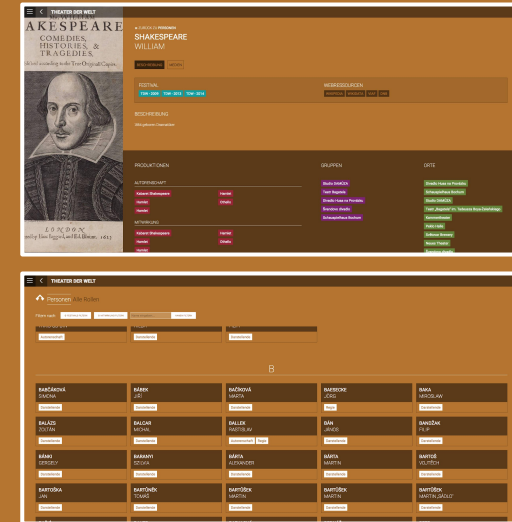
THEATER DER WELT

AKESPEARE
COMEDIES, HISTORIES, & TRAGEDIES.
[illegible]

LONDON
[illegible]

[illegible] PERSONEN
SHAKESPEARE
WILLIAM

FESTIVAL
TDW · 2008 TDW · 2010 TDW · 2014

WEBRESSOURCEN

BESCHREIBUNG
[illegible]

PRODUKTIONEN
AUTORENSCHAFT
Hamlet
Hamlet
Hamlet
Othello

MITWIRKUNG
Hamlet
Hamlet
Hamlet
Othello

GRUPPEN
Studio SAMOZA
Teatr Bagatela
Divadlo Husa na Provázku
Schauspielhaus Bochum

ORTE
Divadlo Husa na Provázku
Schauspielhaus Bochum
Studio SAMOZA
Teatr Bagatela
Public Halls

THEATER DER WELT

Personen Alle Rollen

B

BABČÁKOVÁ
SIMONA
Darstellende

BÁBEK
JIŘÍ
Darstellende

BAČÍKOVÁ
MARTA
Darstellende

BAECECKE
JÖRG
Regie

BAKA
MIROSLAW
Darstellende

BALÁZS
ZOLTÁN
Darstellende

BALCAR
MICHAL
Darstellende

BALLEK
RASTISLAV
Darstellende Regie

BÁN
JÁNOS
Darstellende

BANOŽÁK
FILIP
Darstellende

BÁNKI
GERGELY
Darstellende

BARANYI
SZOFIA
Darstellende

BÁRTA
ALEXANDER
Darstellende

BÁRTA
MARTIN
Darstellende

BARTOŠ
VOJTĚCH
Darstellende

BARTOŠKA
JAN
Darstellende

BARTŮNĚK
TOMÁŠ
Darstellende

BARTŮŠEK
MARTIN
Darstellende

BARTŮŠEK
MARTIN
Darstellende

BARTŮŠEK
MARTIN „DADU“
Darstellende